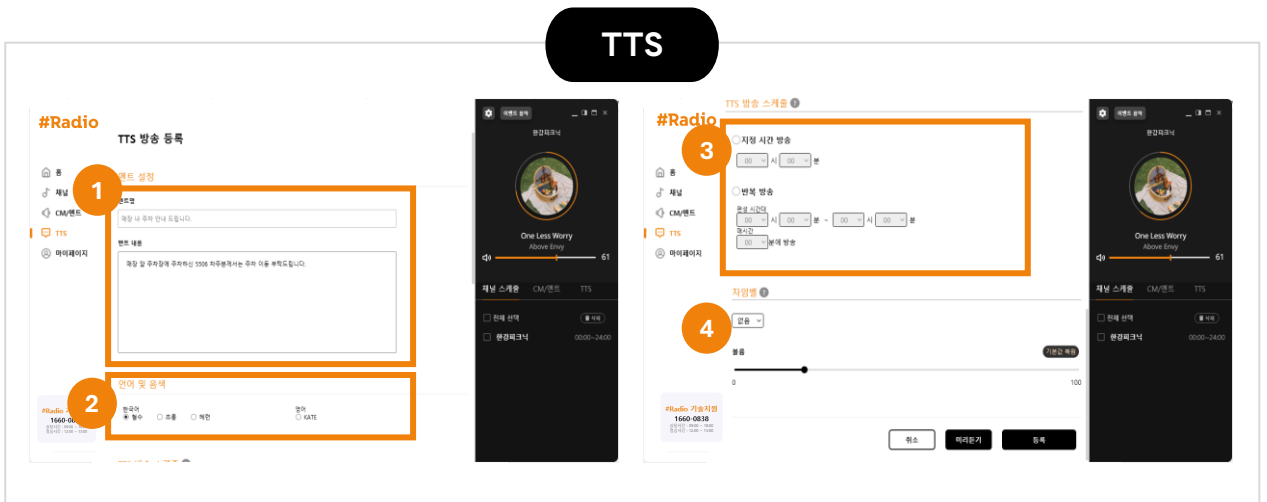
TTS

#Radio

TTS 방송 등록

홈
채널
CM/멘트
TTS
마이페이지

1
멘트 설정

멘트명
매장 내 주차 안내 드립니다.

멘트 내용
매장 앞 주차장에 주차하신 5506 차주분께서는 주차 이동 부탁드립니다.

2
언어 및 음색

한국어
◉ 혜수 ○ 조롱 ○ 혜린

영어
○ KATE

#Radio
1660-08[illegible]

이벤트 음악

한강피크닉

One Less Worry
Above Envy

61

채널 스케줄 CM/멘트 TTS

전체 선택
한강피크닉 00:00~24:00

#Radio

TTS 방송 스케줄

3
○ 지정 시간 방송
00 시 00 분

○ 반복 방송
00 시 00 분 ~ 00 시 00 분
00 분에 방송

홈
채널
CM/멘트
TTS
마이페이지

차임벨
4
없음

볼륨
기본값 복원
0
100

#Radio 기술지원
1660-0838

취소 미리듣기 등록

이벤트 음악

한강피크닉

One Less Worry
Above Envy

61

채널 스케줄 CM/멘트 TTS

전체 선택
한강피크닉 00:00~24:00